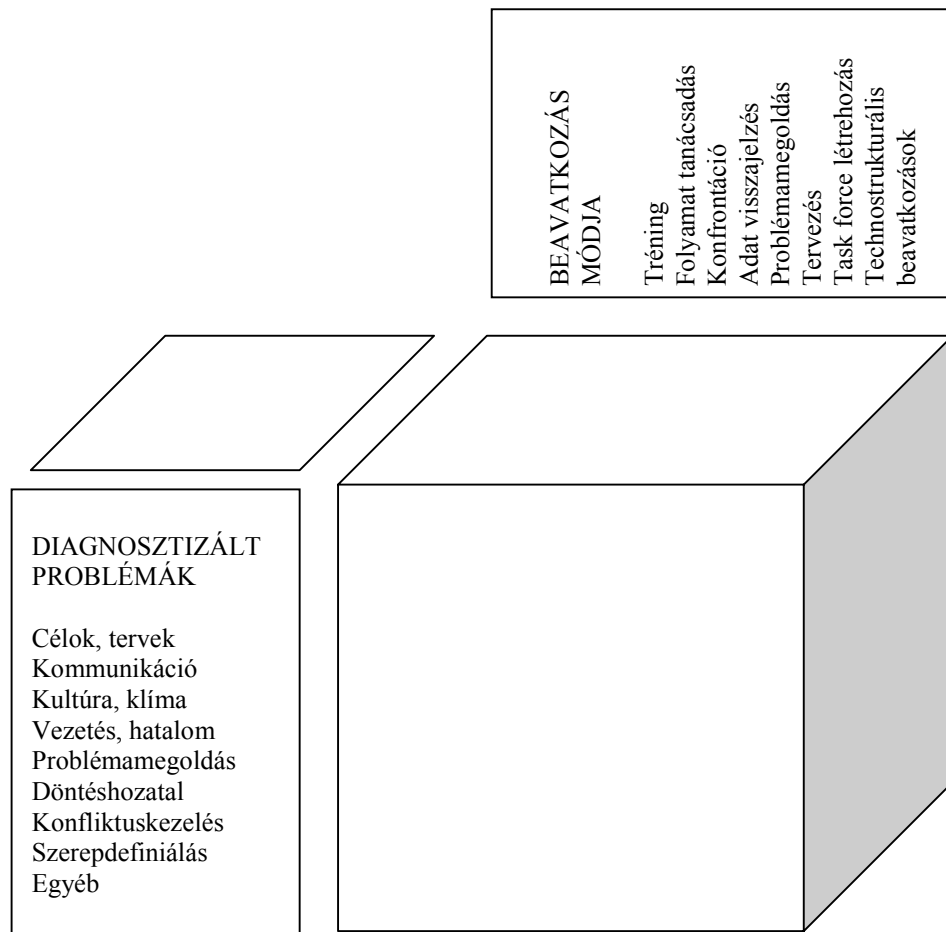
BEAVATKOZÁS MÓDJA

Tréning
Folyamat tanácsadás
Konfrontáció
Adat visszajelzés
Problémamegoldás
Tervezés
Task force létrehozás
Technostrukturális beavatkozások

DIAGNOSZTIZÁLT PROBLÉMÁK

Célok, tervek
Kommunikáció
Kultúra, klíma
Vezetés, hatalom
Problémamegoldás
Döntéshozatal
Konfliktuskezelés
Szerepdefiniálás
Egyéb